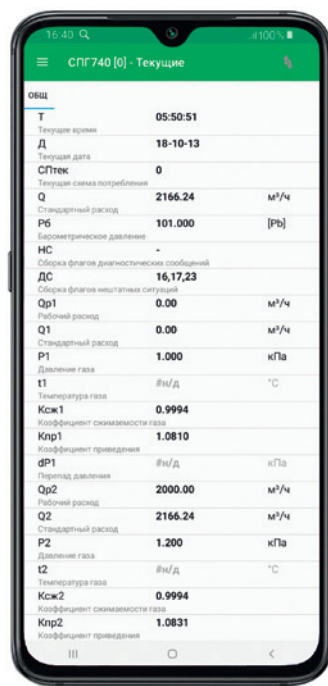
16:40
100%
СПГ740 [0] - Текущие
ОБЩ

| | | |
|---|---|---|
| Т<br>Текущее время | 05:50:51 | |
| Д<br>Текущая дата | 18-10-13 | |
| СПтек<br>Текущая схема потребления | 0 | |
| Q<br>Стандартный расход | 2166.24 | м³/ч |
| Рб<br>Барометрическое давление | 101.000 | [Pb] |
| НС<br>Сборка флагов диагностических сообщений | - | |
| ДС<br>Сборка флагов нештатных ситуаций | 16,17,23 | |
| Qр1<br>Рабочий расход | 0.00 | м³/ч |
| Q1<br>Стандартный расход | 0.00 | м³/ч |
| Р1<br>Давление газа | 1.000 | кПа |
| t1<br>Температура газа | #н/д | °С |
| Ксж1<br>Коэффициент сжимаемости газа | 0.9994 | |
| Кпр1<br>Коэффициент приведения | 1.0810 | |
| dP1<br>Перепад давления | #н/д | кПа |
| Qр2<br>Рабочий расход | 2000.00 | м³/ч |
| Q2<br>Стандартный расход | 2166.24 | м³/ч |
| Р2<br>Давление газа | 1.200 | кПа |
| t2<br>Температура газа | #н/д | °С |
| Ксж2<br>Коэффициент сжимаемости газа | 0.9994 | |
| Кпр2<br>Коэффициент приведения | 1.0831 | |